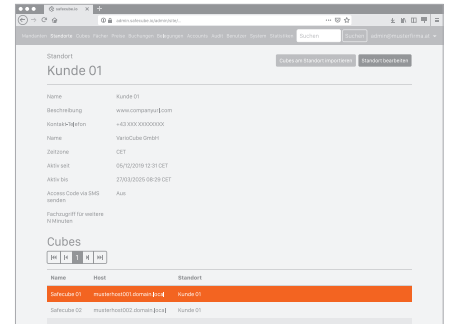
safecube.io

admin.safecube.io/admin/site/...

Dashboard Standorte Cubes Fächer Preise Buchungen Rabattaktionen Accounts Audit Benutzer Tickets Statistiken Suchen Suchen admin@musterfirma.at

Standort
Kunde 01

Cubes am Standort importieren Standort bearbeiten

| | |
|---|---|
| Name | Kunde 01 |
| Beschreibung | www.companyurl.com |
| Kontakt-Telefon | +43 XXX XXXXXXXX |
| Name | VarioCube GmbH |
| Zeitzone | CET |
| Aktiv seit | 05/12/2019 12:31 CET |
| Aktiv bis | 27/03/2025 08:29 CET |
| Access Code via SMS senden | Aus |
| Fachzugriff für weitere N Minuten | |

Cubes

|< < 1 > >|

| Name | Host | Standort |
|---|---|---|
| Safecube 01 | musterhost001.domain.local | Kunde 01 |
| Safecube 02 | musterhost002.domain.local | Kunde 01 |